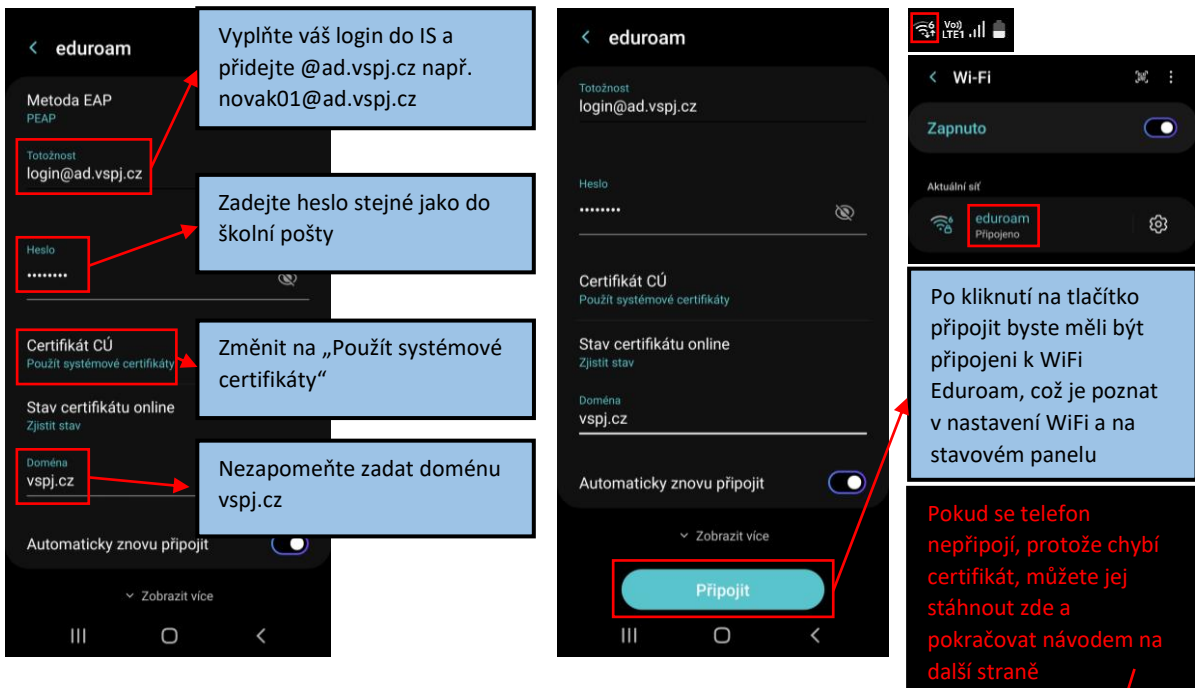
‹ eduroam

Metoda EAP
PEAP

Totožnost
login@ad.vspj.cz

Heslo
••••••••

Certifikát CÚ
Použít systémové certifikáty

Stav certifikátu online
Zjistit stav

Doména
vspj.cz

Automaticky znovu připojit

Zobrazit více

Vyplňte váš login do IS a přidejte @ad.vspj.cz např. novak01@ad.vspj.cz

Zadejte heslo stejné jako do školní pošty

Změnit na „Použít systémové certifikáty"

Nezapomeňte zadat doménu vspj.cz

‹ eduroam

Totožnost
login@ad.vspj.cz

Heslo
••••••••

Certifikát CÚ
Použít systémové certifikáty

Stav certifikátu online
Zjistit stav

Doména
vspj.cz

Automaticky znovu připojit

Zobrazit více

Připojit

Vo) LTE1

‹ Wi-Fi

Zapnuto

Aktuální síť

eduroam
Připojeno

Po kliknutí na tlačítko připojit byste měli být připojeni k WiFi Eduroam, což je poznat v nastavení WiFi a na stavovém panelu

Pokud se telefon nepřipojí, protože chybí certifikát, můžete jej stáhnout zde a pokračovat návodem na další straně